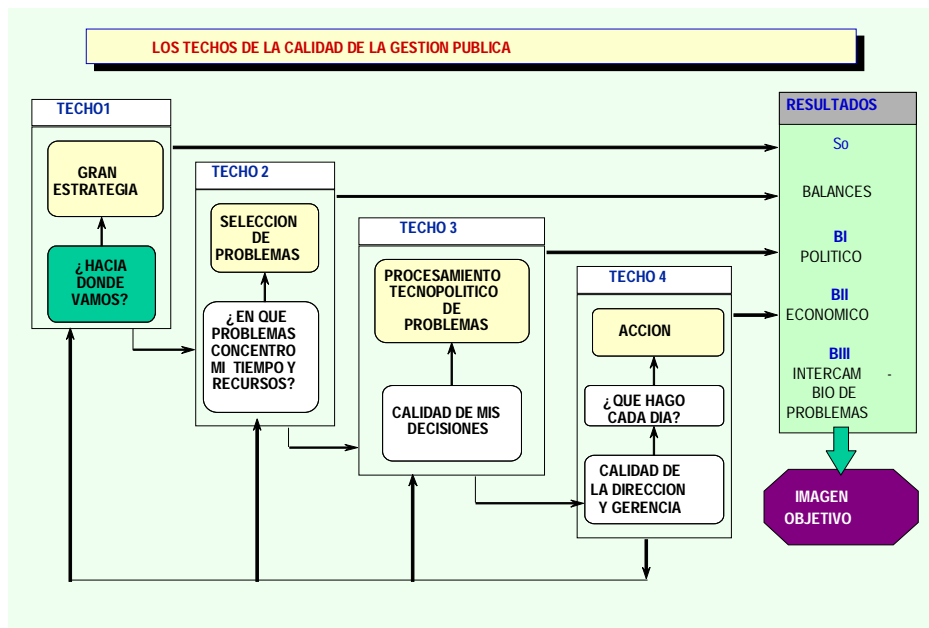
LOS TECHOS DE LA CALIDAD DE LA GESTION PUBLICA

TECHO1

GRAN ESTRATEGIA

¿HACIA DONDE VAMOS?

TECHO 2

SELECCION DE PROBLEMAS

¿EN QUE PROBLEMAS CONCENTRO MI TIEMPO Y RECURSOS?

TECHO 3

PROCESAMIENTO TECNOPOLITICO DE PROBLEMAS

CALIDAD DE MIS DECISIONES

TECHO 4

ACCION

¿QUE HAGO CADA DIA?

CALIDAD DE LA DIRECCION Y GERENCIA

RESULTADOS

So

BALANCES

BI
POLITICO

BII
ECONOMICO

BIII
INTERCAM - BIO DE PROBLEMAS

IMAGEN OBJETIVO